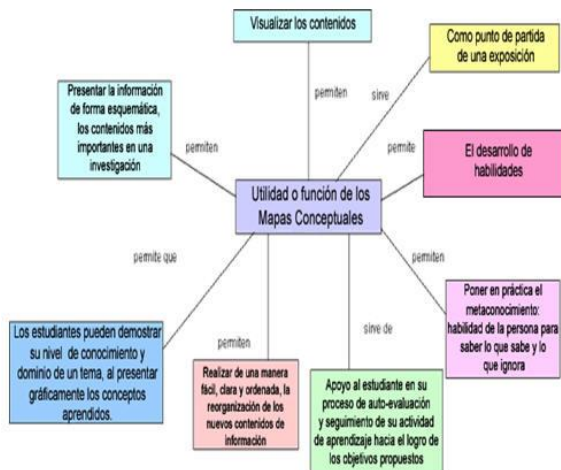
Visualizar los contenidos

Como punto de partida de una exposición

Presentar la información de forma esquemática, los contenidos más importantes en una investigación

permiten

sirve

permiten

permite

El desarrollo de habilidades

Utilidad o función de los Mapas Conceptuales

permite que

permiten

Poner en práctica el metaconocimiento: habilidad de la persona para saber lo que sabe y lo que ignora

permiten

sirve de

Los estudiantes pueden demostrar su nivel de conocimiento y dominio de un tema, al presentar gráficamente los conceptos aprendidos.

Realizar de una manera fácil, clara y ordenada, la reorganización de los nuevos contenidos de información

Apoyo al estudiante en su proceso de auto-evaluación y seguimiento de su actividad de aprendizaje hacia el logro de los objetivos propuestos